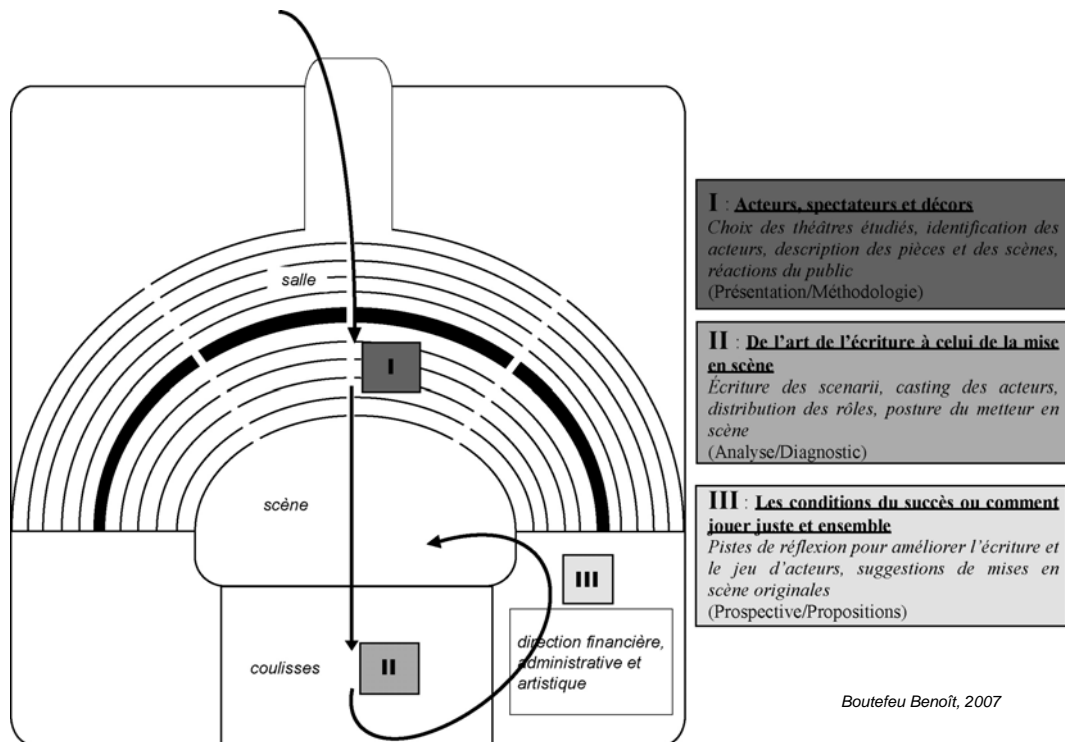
salle

I

scène

III

coulisses

II

direction financière, administrative et artistique

I : Acteurs, spectateurs et décors
Choix des théâtres étudiés, identification des acteurs, description des pièces et des scènes, réactions du public
(Présentation/Méthodologie)

II : De l'art de l'écriture à celui de la mise en scène
Écriture des scenarii, casting des acteurs, distribution des rôles, posture du metteur en scène
(Analyse/Diagnostic)

III : Les conditions du succès ou comment jouer juste et ensemble
Pistes de réflexion pour améliorer l'écriture et le jeu d'acteurs, suggestions de mises en scène originales
(Prospective/Propositions)

Boutefeu Benoît, 2007